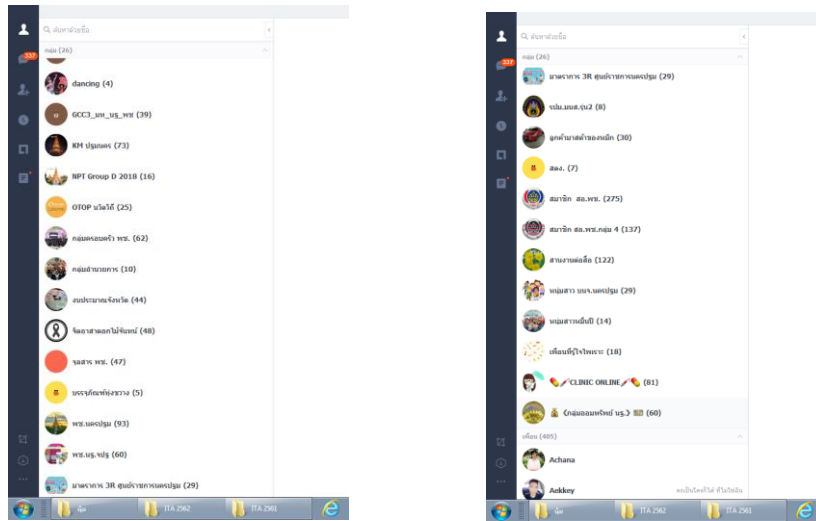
ค้นหาด้วยชื่อ
กลุ่ม (26)
337
dancing (4)
GCC3_นห_นฐ_พช (39)
KM ปฐมนคร (73)
NPT Group D 2018 (16)
OTOP นวัตวิถี (25)
กลุ่มครอบครัว พช. (62)
กลุ่มอำนวยการ (10)
งบประมาณจังหวัด (44)
จิตอาสาดอกไม้จันทน์ (48)
จุลสาร พช. (47)
บรรจุกัณฑ์ทุ่งขวาง (5)
พช.นครปฐม (93)
พช.นฐ.รปฐ (60)
มาตรการ 3R ศูนย์ราชการนครปฐม (29)
นัด
ITA 2562
ITA 2561

ค้นหาด้วยชื่อ
กลุ่ม (26)
337
มาตรการ 3R ศูนย์ราชการนครปฐม (29)
รปม.มนส.รุ่น2 (8)
ลูกค้ามาสด้าของเหล็ก (30)
สอง. (7)
สมาชิก สอ.พช. (275)
สมาชิก สอ.พช.กลุ่ม 4 (137)
สานงานต่อเนื่อง (122)
หนุ่มสาว บนจ.นครปฐม (29)
หนุ่มสาวเอ็มปี (14)
เพื่อนที่รู้ใจไพเราะ (18)
CLINIC ONLINE (81)
(กลุ่มออมทรัพย์ นฐ.) (60)
เพื่อน (405)
Achana
Aekkey
คนเป็นโรคก็ได้ ที่ไม่ยอมใจ
นัด
ITA 2562
ITA 2561